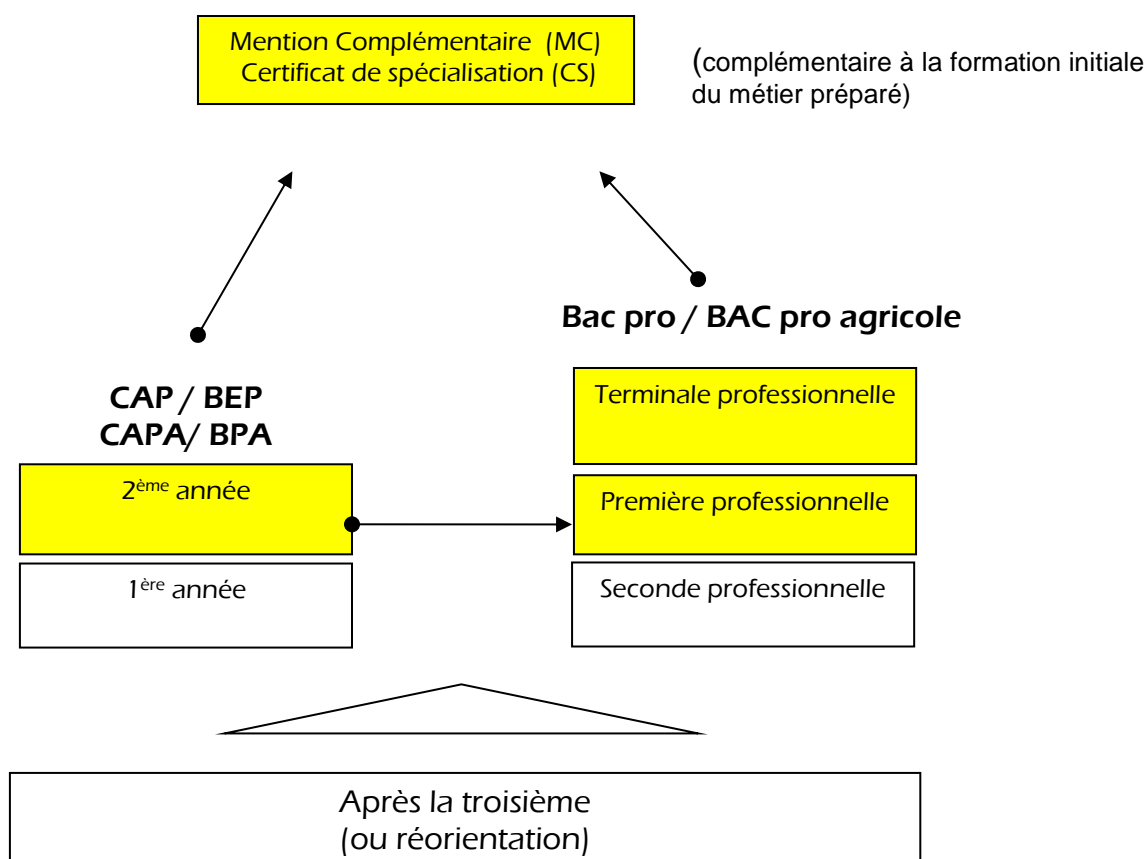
Mention Complémentaire (MC)
Certificat de spécialisation (CS)

(complémentaire à la formation initiale du métier préparé)

Bac pro / BAC pro agricole

CAP / BEP
CAPA/ BPA

Terminale professionnelle

2$^{ème}$ année

Première professionnelle

1$^{ère}$ année

Seconde professionnelle

Après la troisième
(ou réorientation)